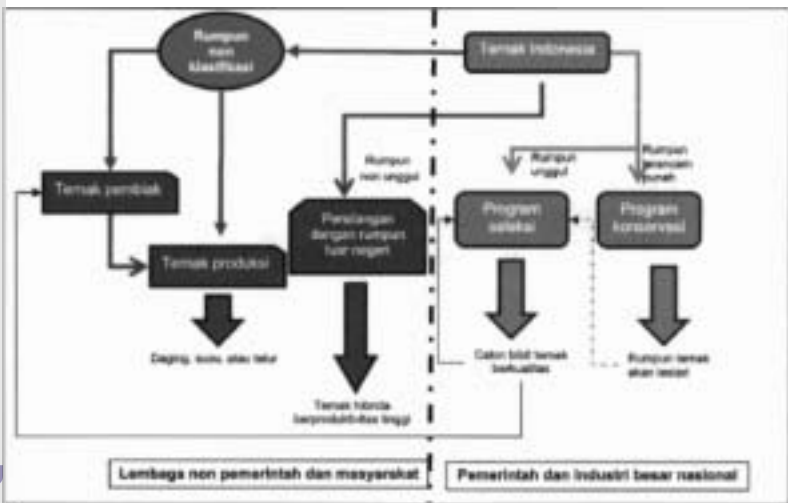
Rumpun non klasifikasi

Ternak Indonesia

Rumpun non unggul

Rumpun unggul

Rumpun terancam punah

Ternak pembiak

Persilangan dengan rumpun luar negeri

Program seleksi

Program konservasi

Ternak produksi

Daging, susu, atau telur

Calon bibit ternak berkualitas

Rumpun ternak akan lestari

Ternak hibrida berproduktifitas tinggi

Lembaga non pemerintah dan masyarakat

Pemerintah dan industri besar nasional